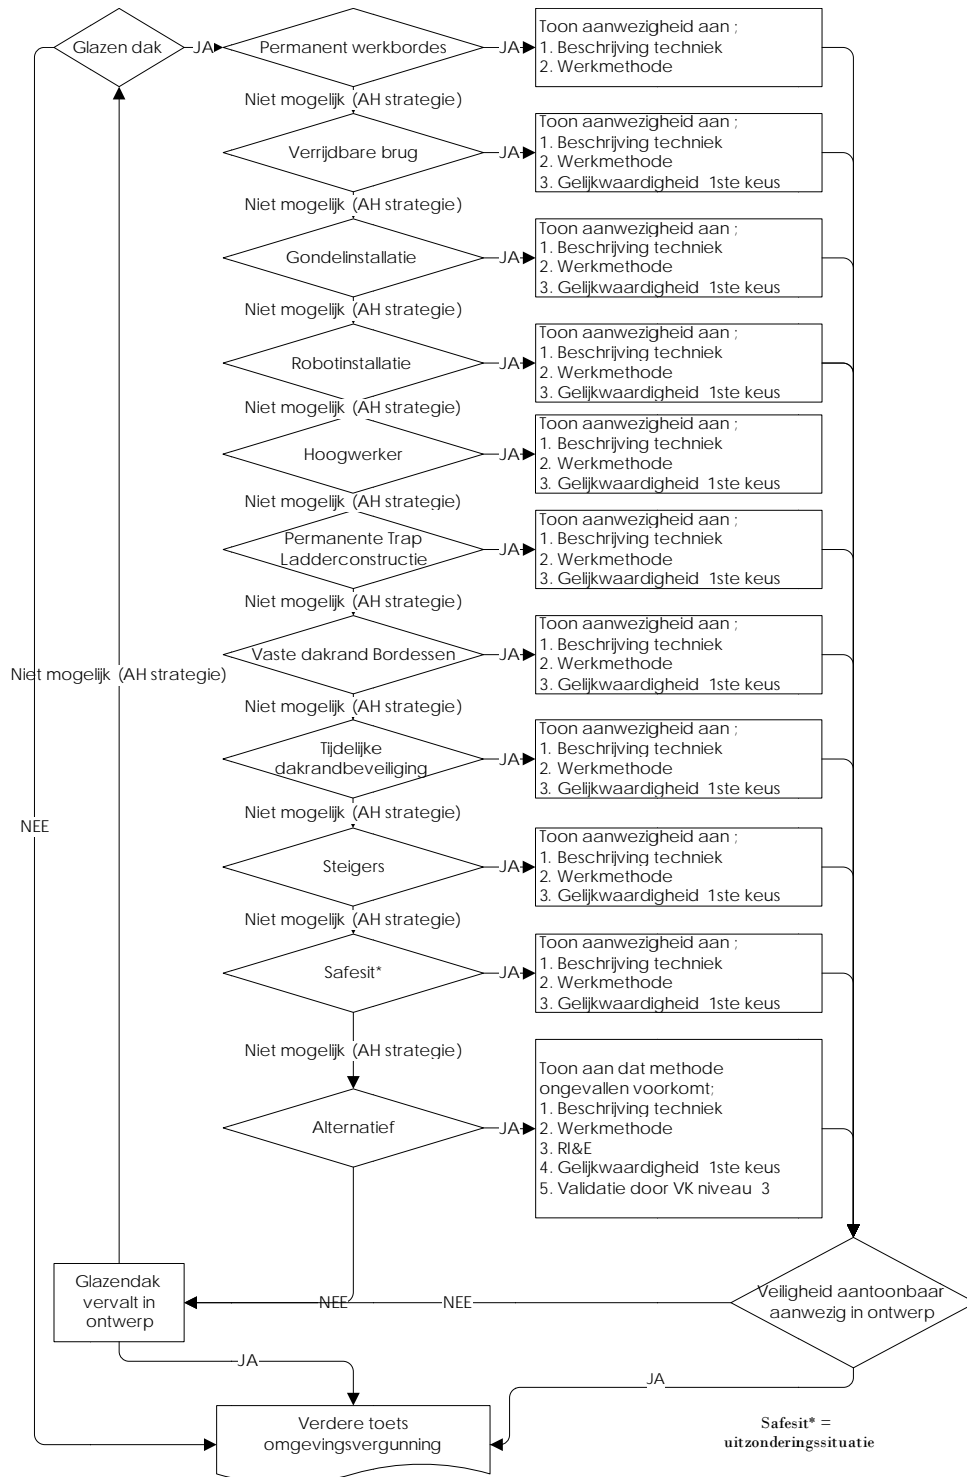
Glazen dak
JA
Permanent werkbordes
JA
Toon aanwezigheid aan ;
1. Beschrijving techniek
2. Werkmethode

Niet mogelijk (AH strategie)

Verrijdbare brug
JA
Toon aanwezigheid aan ;
1. Beschrijving techniek
2. Werkmethode
3. Gelijkwaardigheid 1ste keus

Niet mogelijk (AH strategie)

Gondelinstallatie
JA
Toon aanwezigheid aan ;
1. Beschrijving techniek
2. Werkmethode
3. Gelijkwaardigheid 1ste keus

Niet mogelijk (AH strategie)

Robotinstallatie
JA
Toon aanwezigheid aan ;
1. Beschrijving techniek
2. Werkmethode
3. Gelijkwaardigheid 1ste keus

Niet mogelijk (AH strategie)

Hoogwerker
JA
Toon aanwezigheid aan ;
1. Beschrijving techniek
2. Werkmethode
3. Gelijkwaardigheid 1ste keus

Niet mogelijk (AH strategie)

Permanente Trap Ladderconstructie
JA
Toon aanwezigheid aan ;
1. Beschrijving techniek
2. Werkmethode
3. Gelijkwaardigheid 1ste keus

Niet mogelijk (AH strategie)

Vaste dakrand Bordessen
JA
Toon aanwezigheid aan ;
1. Beschrijving techniek
2. Werkmethode
3. Gelijkwaardigheid 1ste keus

Niet mogelijk (AH strategie)

Niet mogelijk (AH strategie)

Tijdelijke dakrandbeveiliging
JA
Toon aanwezigheid aan ;
1. Beschrijving techniek
2. Werkmethode
3. Gelijkwaardigheid 1ste keus

NEE

Niet mogelijk (AH strategie)

Steigers
JA
Toon aanwezigheid aan ;
1. Beschrijving techniek
2. Werkmethode
3. Gelijkwaardigheid 1ste keus

Niet mogelijk (AH strategie)

Safesit*
JA
Toon aanwezigheid aan ;
1. Beschrijving techniek
2. Werkmethode
3. Gelijkwaardigheid 1ste keus

Niet mogelijk (AH strategie)

Alternatief
JA
Toon aan dat methode ongevallen voorkomt;
1. Beschrijving techniek
2. Werkmethode
3. RI&E
4. Gelijkwaardigheid 1ste keus
5. Validatie door VK niveau 3

Glazendak vervalt in ontwerp
NEE
NEE
Veiligheid aantoonbaar aanwezig in ontwerp

JA
JA

Verdere toets omgevingsvergunning

Safesit* = uitzonderingssituatie